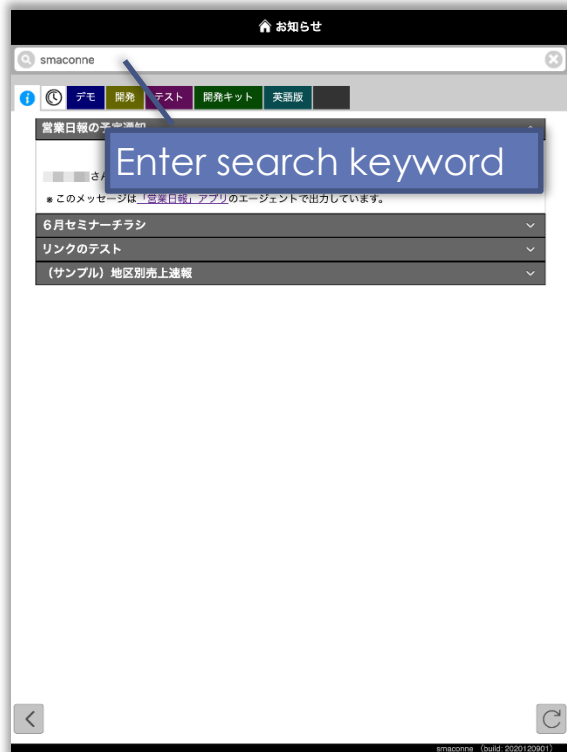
お知らせ

smaconne

デモ 開発 テスト 開発キット 英語版

営業日報の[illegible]

Enter search keyword

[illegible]さん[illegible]

※このメッセージは「営業日報」アプリのエージェントで出力しています。

6月セミナーチラシ

リンクのテスト

（サンプル）地区別売上速報

smaconne (build: 2020120901)